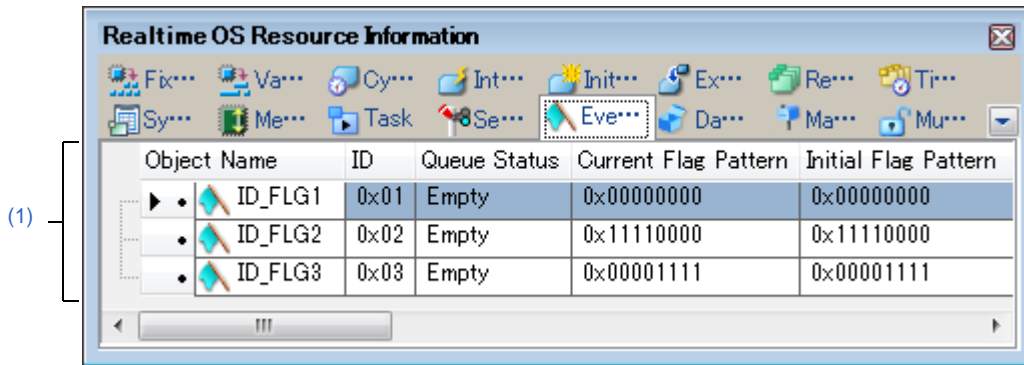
Realtime OS Resource Information

Fix··· Va··· Cy··· Int··· Init··· Ex··· Re··· Ti···
Sy··· Me··· Task Se··· Eve··· Da··· Ma··· Mu···

(1)

| Object Name | ID | Queue Status | Current Flag Pattern | Initial Flag Pattern |
|---|---|---|---|---|
| ID_FLG1 | 0x01 | Empty | 0x00000000 | 0x00000000 |
| ID_FLG2 | 0x02 | Empty | 0x11110000 | 0x11110000 |
| ID_FLG3 | 0x03 | Empty | 0x00001111 | 0x00001111 |

III